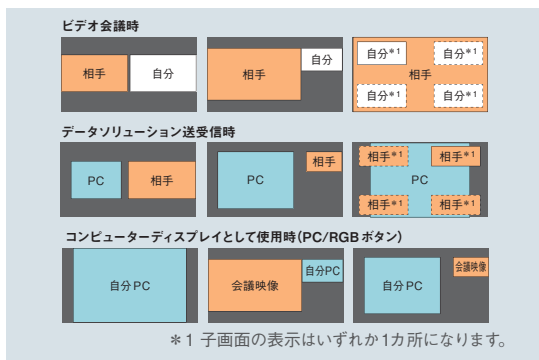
ビデオ会議時

相手 自分

相手 自分

自分＊1 自分＊1
相手
自分＊1 自分＊1

データソリューション送受信時

PC 相手

PC 相手

相手＊1 相手＊1
PC
相手＊1 相手＊1

コンピューターディスプレイとして使用時(PC/RGB ボタン)

自分PC

会議映像 自分PC

自分PC 会議映像

＊1 子画面の表示はいずれか1カ所になります。